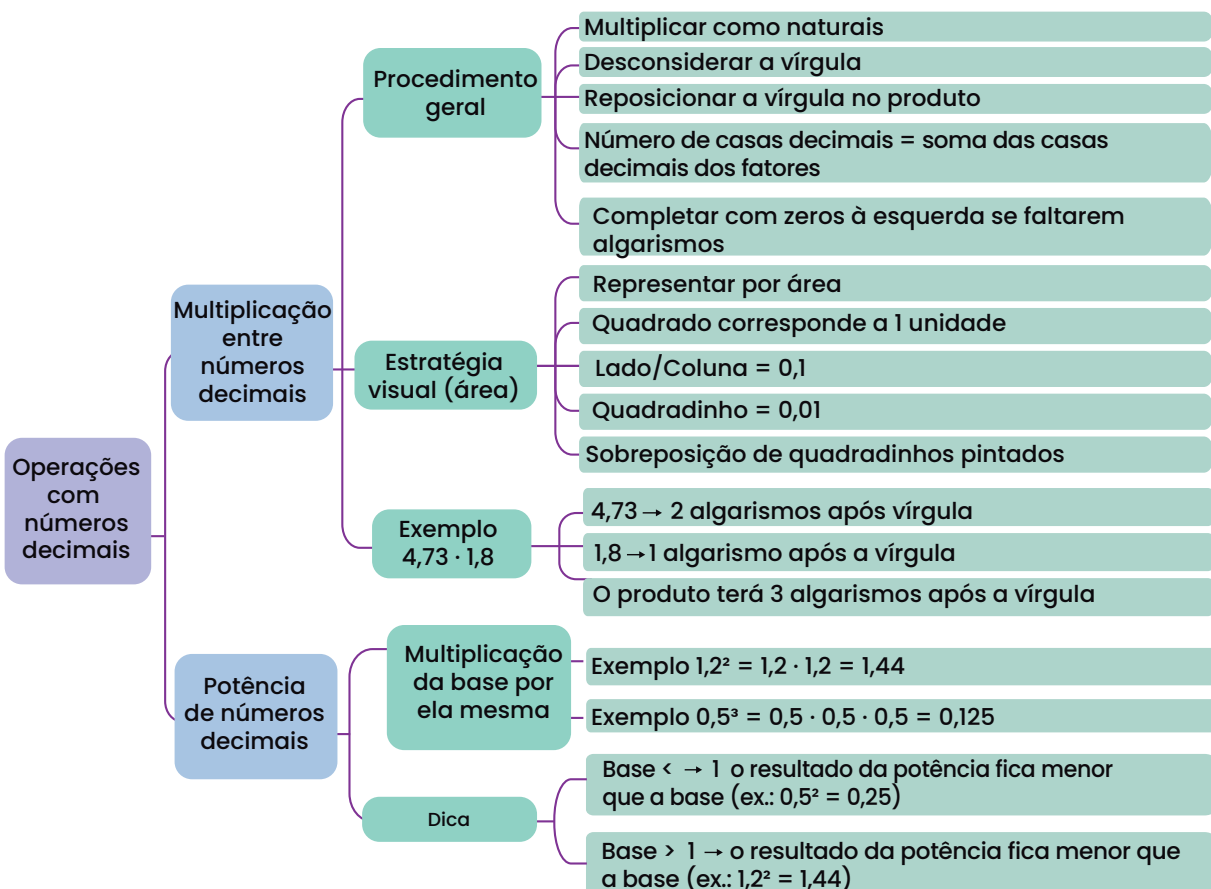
Operações com números decimais

Multiplicação entre números decimais

Procedimento geral

Multiplicar como naturais

Desconsiderar a vírgula

Reposicionar a vírgula no produto

Número de casas decimais = soma das casas decimais dos fatores

Completar com zeros à esquerda se faltarem algarismos

Estratégia visual (área)

Representar por área

Quadrado corresponde a 1 unidade

Lado/Coluna = 0,1

Quadradinho = 0,01

Sobreposição de quadradinhos pintados

Exemplo $4{,}73 \cdot 1{,}8$

$4{,}73 \rightarrow$ 2 algarismos após vírgula

$1{,}8 \rightarrow 1$ algarismo após a vírgula

O produto terá 3 algarismos após a vírgula

Potência de números decimais

Multiplicação da base por ela mesma

Exemplo $1{,}2^2 = 1{,}2 \cdot 1{,}2 = 1{,}44$

Exemplo $0{,}5^3 = 0{,}5 \cdot 0{,}5 \cdot 0{,}5 = 0{,}125$

Dica

Base < $\rightarrow$ 1 o resultado da potência fica menor que a base (ex.: $0{,}5^2 = 0{,}25$)

Base > 1 $\rightarrow$ o resultado da potência fica menor que a base (ex.: $1{,}2^2 = 1{,}44$)